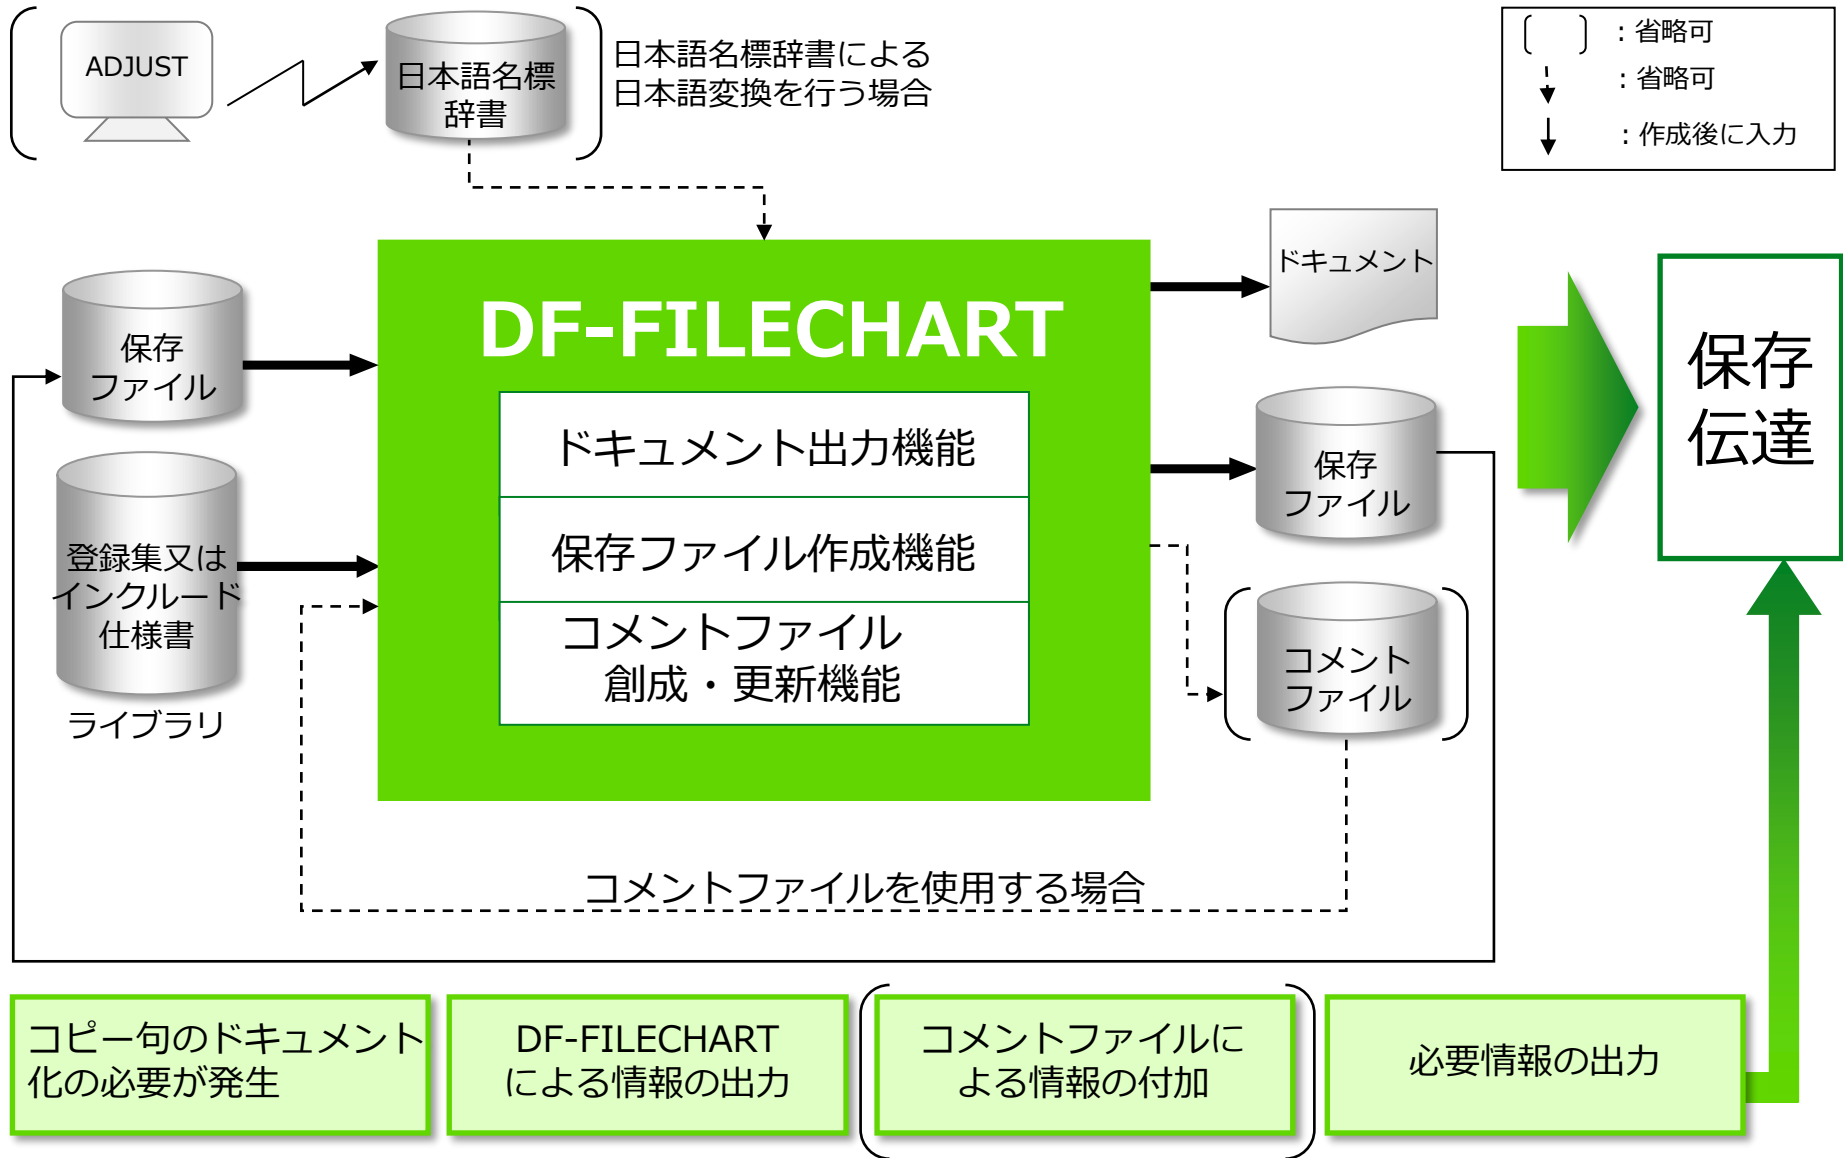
ADJUST

日本語名標辞書

日本語名標辞書による日本語変換を行う場合

[ ]：省略可
：省略可
：作成後に入力

保存ファイル

登録集又はインクルード仕様書

ライブラリ

DF-FILECHART

ドキュメント出力機能

保存ファイル作成機能

コメントファイル創成・更新機能

ドキュメント

保存ファイル

コメントファイル

保存伝達

コメントファイルを使用する場合

コピー句のドキュメント化の必要が発生

DF-FILECHARTによる情報の出力

コメントファイルによる情報の付加

必要情報の出力